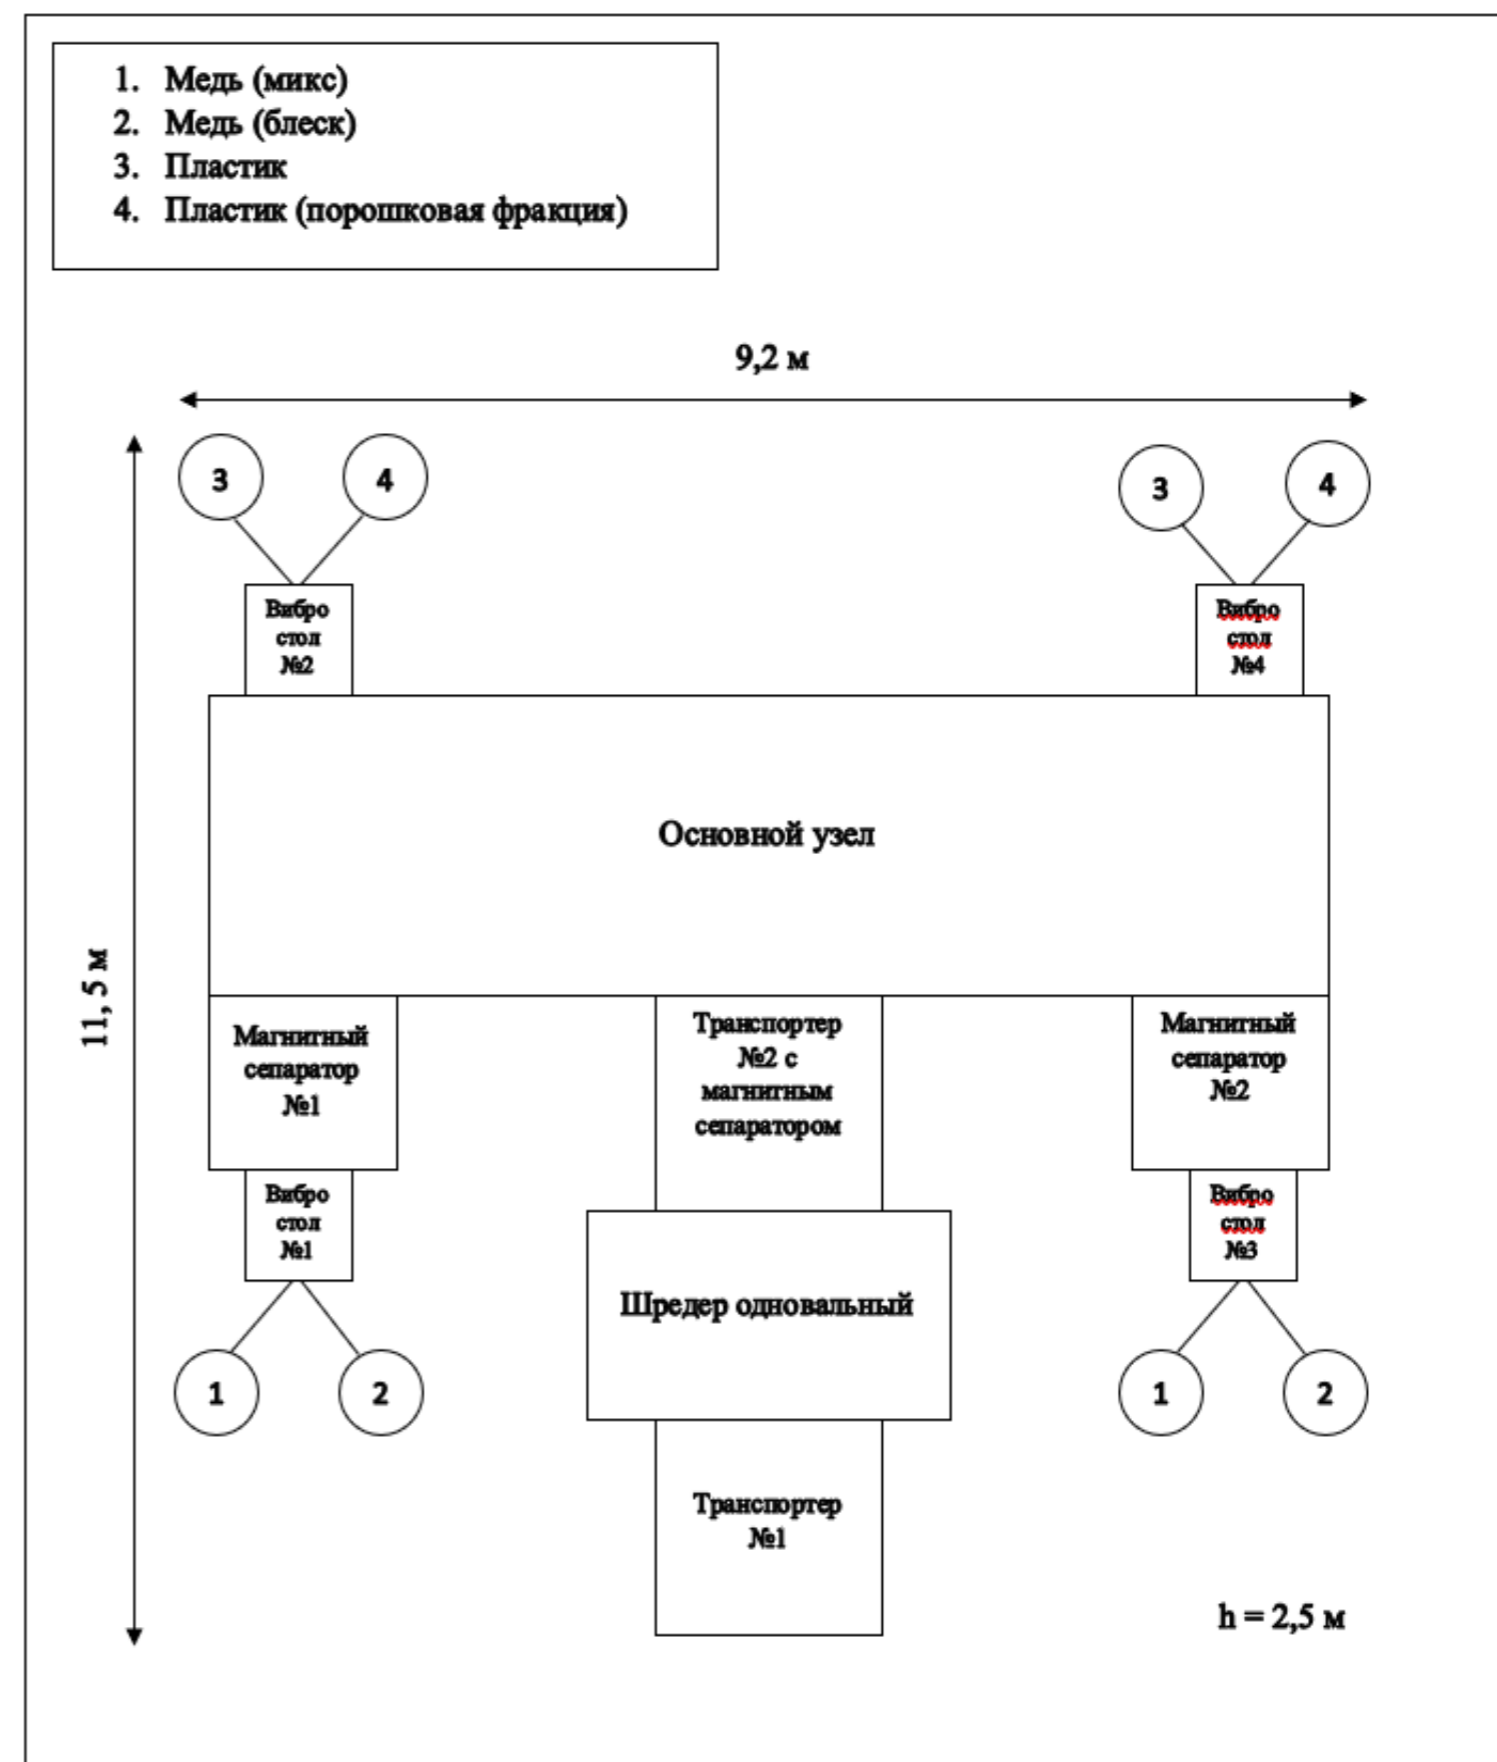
1. Медь (микс)
2. Медь (блеск)
3. Пластик
4. Пластик (порошковая фракция)

9,2 м

11, 5 м

3
4
Вибро стол №2

3
4
Вибро стол №4

Основной узел

Магнитный сепаратор №1

Транспортер №2 с магнитным сепаратором

Магнитный сепаратор №2

Вибро стол №1

Шредер одновальный

Вибро стол №3

1
2

1
2

Транспортер №1

h = 2,5 м